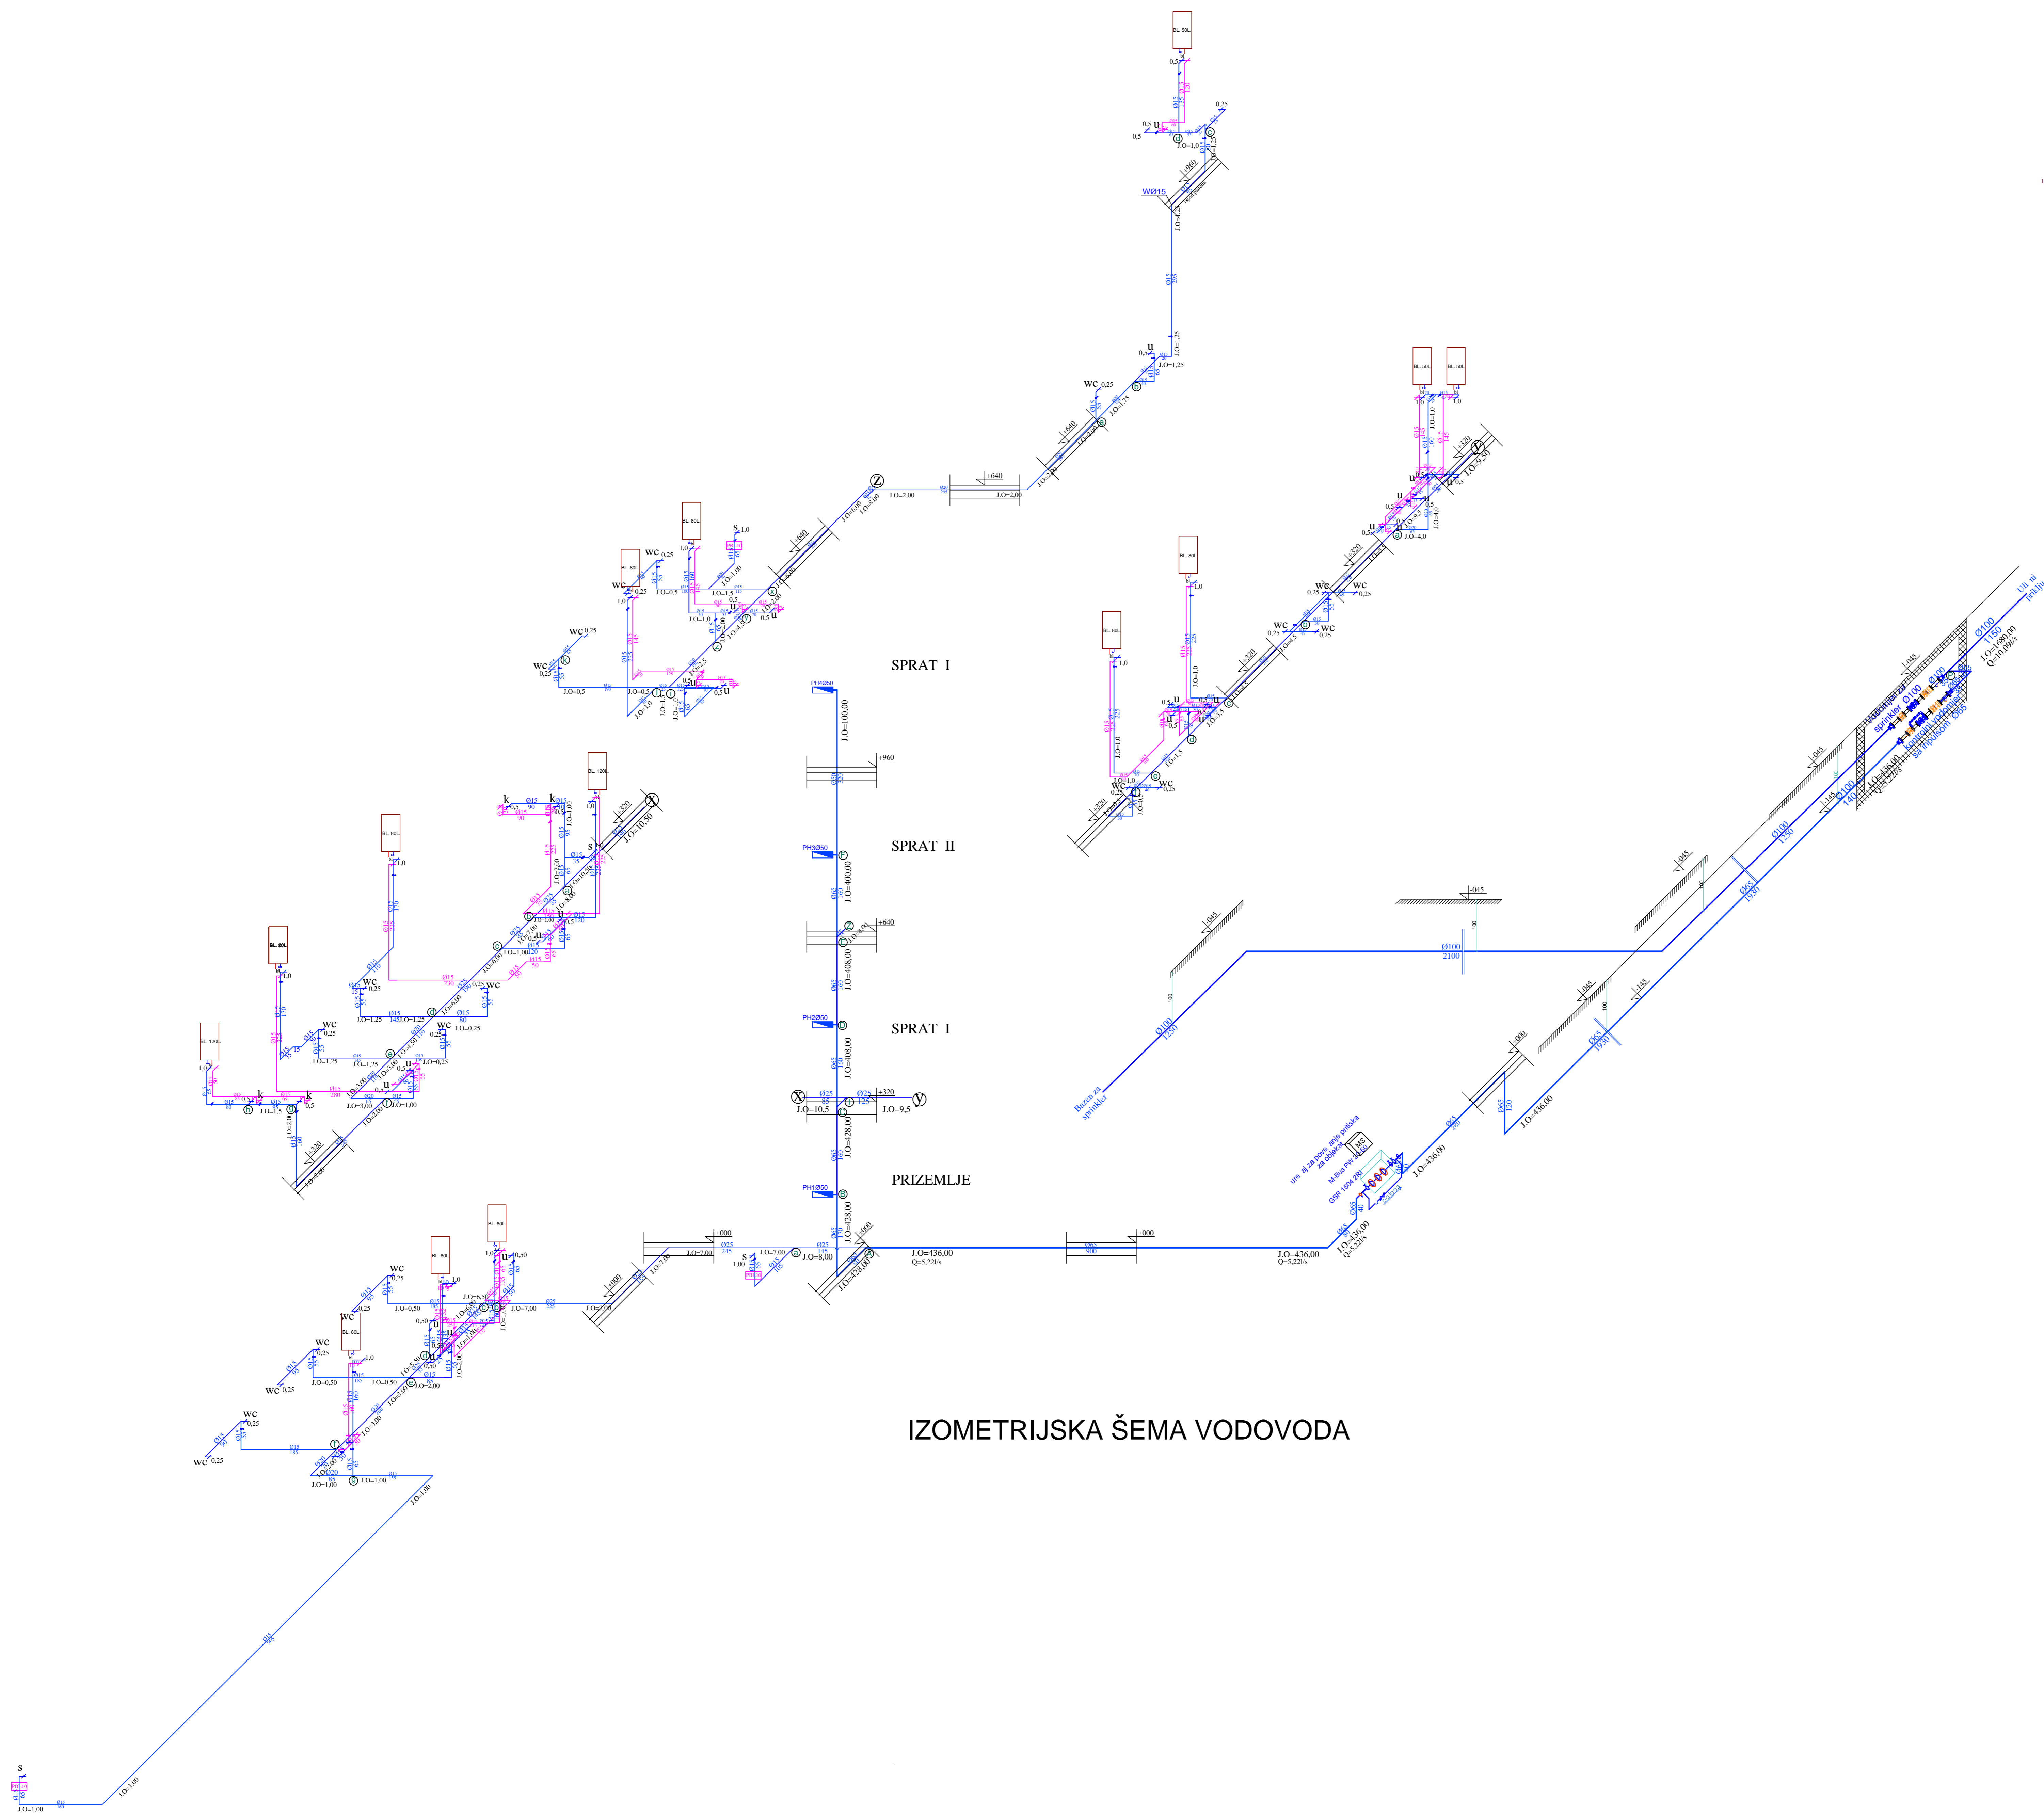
SPRAT I

SPRAT II

SPRAT I

PRIZEMLJE

PH4Ø50

J.O=100,00

+960

PH3Ø50

J.O=400,00

+640

J.O=408,00

PH2Ø50

J.O=408,00

X

Ø25

Ø25

+320

Y

J.O=10,5

J.O=9,5

J.O=428,00

PH1Ø50

J.O=428,00

±000

J.O=436,00

Q=5,22l/s

Ø65

900

±000

J.O=436,00

Q=5,22l/s

Z

J.O=8,00

J.O=2,00

+640

J.O=2,00

WØ15

BL 50L

BL 80L

BL 120L

Bazen za sprinkler

Ø100

2100

Ø100

1150

J.O=1080,00

Q=10,09l/s

Ulica

IZOMETRIJSKA ŠEMA VODOVODA

J.O=1,00

J.O=1,00

J.O=1,00